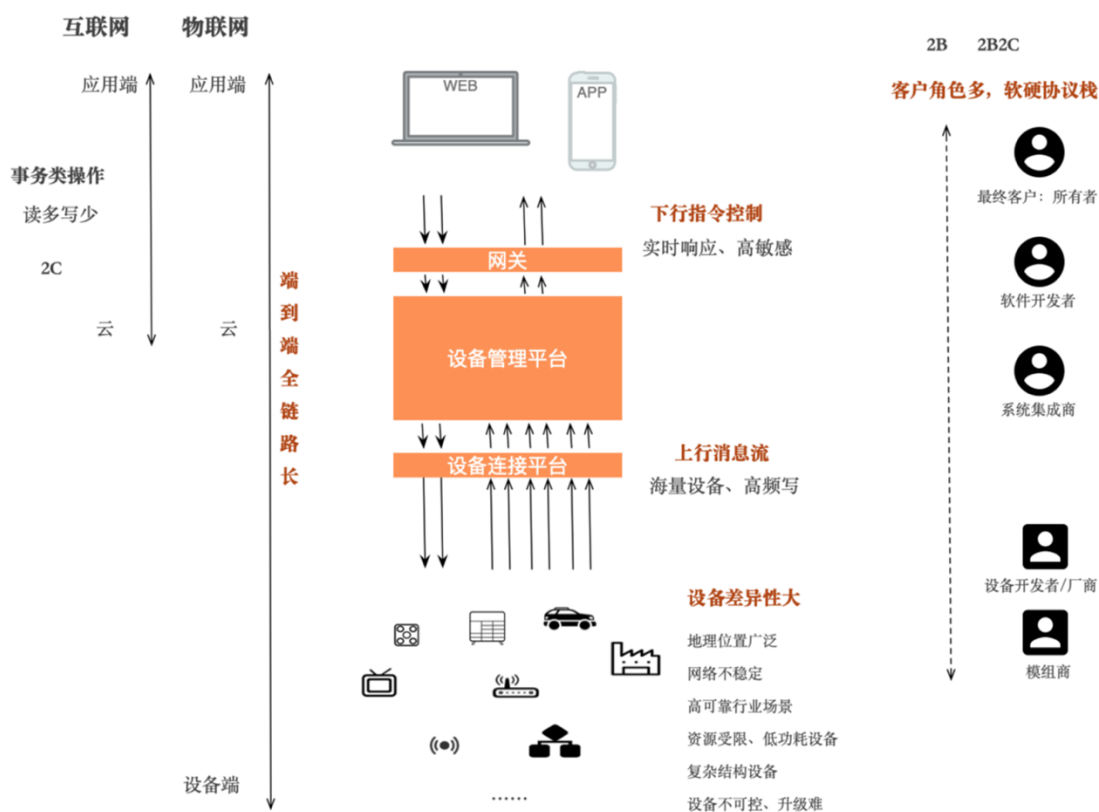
互联网

应用端

事务类操作

读多写少

2C

云

物联网

应用端

云

设备端

端到端全链路长

WEB

APP

网关

设备管理平台

设备连接平台

下行指令控制

实时响应、高敏感

上行消息流

海量设备、高频写

设备差异性大

地理位置广泛

网络不稳定

高可靠行业场景

资源受限、低功耗设备

复杂结构设备

设备不可控、升级难

......

2B　2B2C

客户角色多，软硬协议栈

最终客户：所有者

软件开发者

系统集成商

设备开发者/厂商

模组商